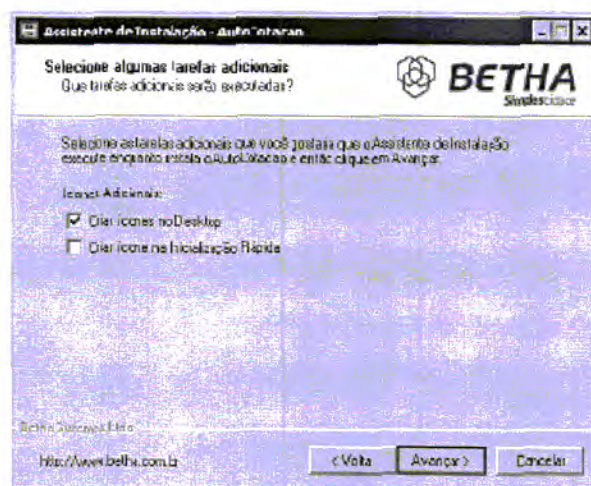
Assistente de Instalação - AutoCotacao

Selecione algumas tarefas adicionais
Que tarefas adicionais serão executadas?

BETHA
Simplescidade

Selecione as tarefas adicionais que você gostaria que o Assistente de Instalação execute enquanto instala o AutoCotacao e então clique em Avançar.

Ícones Adicionais:

Criar ícones no Desktop

Criar ícone na Inicialização Rápida

Betha Sistemas Ltda

http://www.betha.com.br

< Volta

Avançar >

Cancelar